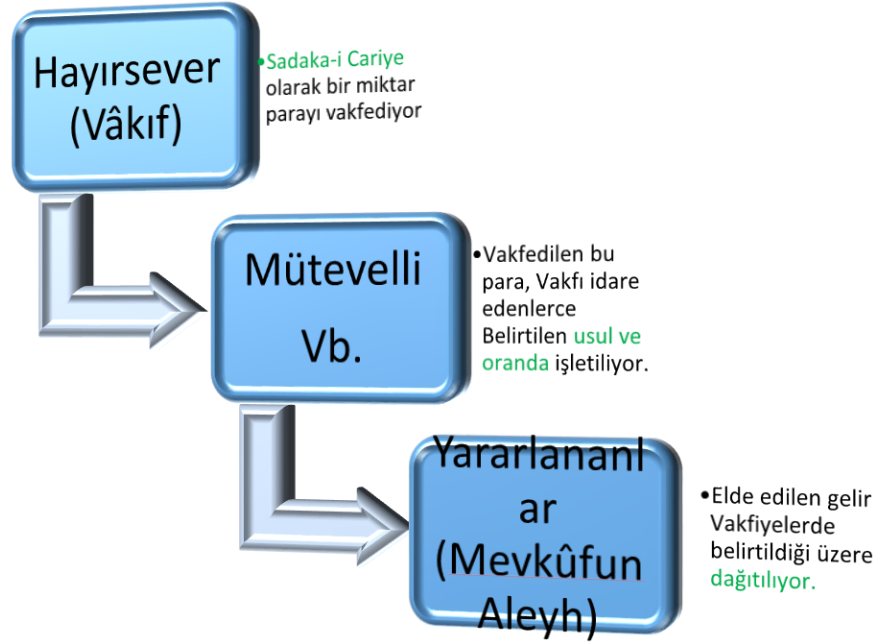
Hayırsever (Vâkıf)

•Sadaka-i Cariye olarak bir miktar parayı vakfediyor

Mütevelli Vb.

•Vakfedilen bu para, Vakfı idare edenlerce Belirtilen usul ve oranda işletiliyor.

Yararlananlar (Mevkûfun Aleyh)

•Elde edilen gelir Vakfiyelerde belirtildiği üzere dağıtılıyor.